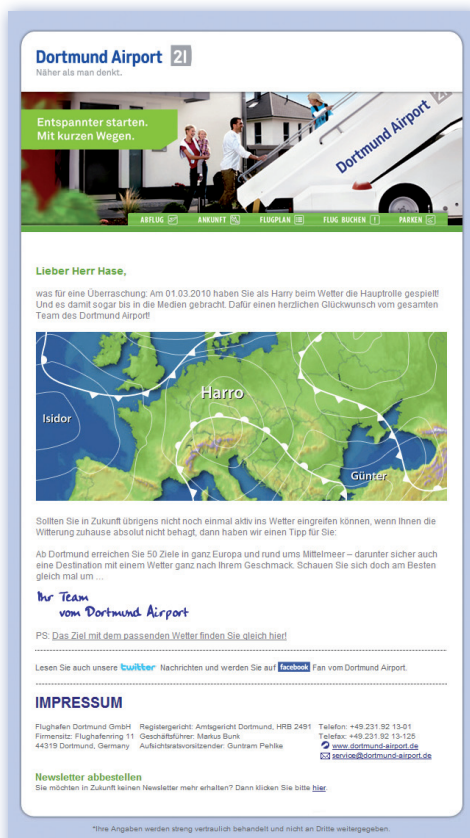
Dortmund Airport 21
Näher als man denkt.

Entspannter starten.
Mit kurzen Wegen.

Dortmund Airport

ABFLUG ANKUNFT FLUGPLAN FLUG BUCHEN PARKEN

Lieber Herr Hase,

was für eine Überraschung: Am 01.03.2010 haben Sie als Harry beim Wetter die Hauptrolle gespielt! Und es damit sogar bis in die Medien gebracht. Dafür einen herzlichen Glückwunsch vom gesamten Team des Dortmund Airport!

Harro
Isidor
Günter

Sollten Sie in Zukunft übrigens nicht noch einmal aktiv ins Wetter eingreifen können, wenn Ihnen die Witterung zuhause absolut nicht behagt, dann haben wir einen Tipp für Sie:

Ab Dortmund erreichen Sie 50 Ziele in ganz Europa und rund ums Mittelmeer – darunter sicher auch eine Destination mit einem Wetter ganz nach Ihrem Geschmack. Schauen Sie sich doch am Besten gleich mal um ...

Ihr Team
vom Dortmund Airport

PS: Das Ziel mit dem passenden Wetter finden Sie gleich hier!

Lesen Sie auch unsere twitter Nachrichten und werden Sie auf facebook Fan vom Dortmund Airport.

IMPRESSUM

Flughafen Dortmund GmbH
Firmensitz: Flughafenring 11
44319 Dortmund, Germany

Registergericht: Amtsgericht Dortmund, HRB 2491
Geschäftsführer: Markus Bunk
Aufsichtsratsvorsitzender: Guntram Pehlke

Telefon: +49.231.92 13-01
Telefax: +49.231.92 13-125
www.dortmund-airport.de
service@dortmund-airport.de

Newsletter abbestellen
Sie möchten in Zukunft keinen Newsletter mehr erhalten? Dann klicken Sie bitte hier.

*Ihre Angaben werden streng vertraulich behandelt und nicht an Dritte weitergegeben.